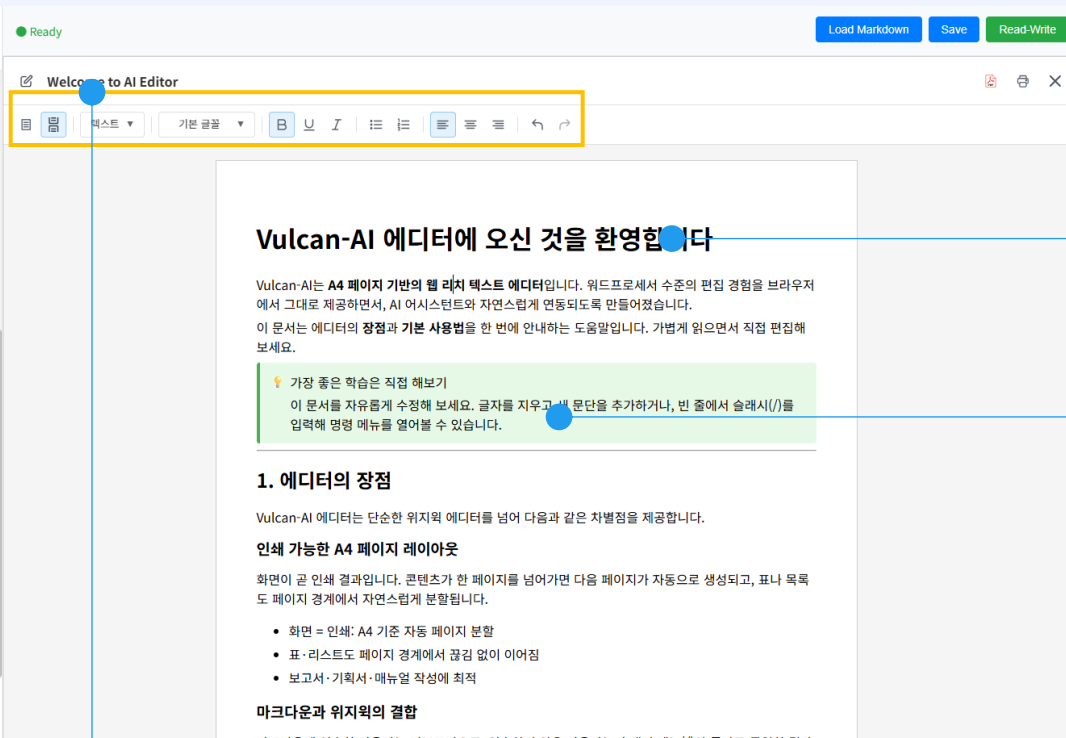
Ready

Load Markdown Save Read-Write

Welco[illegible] to AI Editor

텍스트 ▼ 기본 글꼴 ▼

# Vulcan-AI 에디터에 오신 것을 환영합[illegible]다

Vulcan-AI는 **A4 페이지 기반의 웹 리치 텍스트 에디터**입니다. 워드프로세서 수준의 편집 경험을 브라우저에서 그대로 제공하면서, AI 어시스턴트와 자연스럽게 연동되도록 만들어졌습니다.

이 문서는 에디터의 **장점**과 **기본 사용법**을 한 번에 안내하는 도움말입니다. 가볍게 읽으면서 직접 편집해 보세요.

💡 가장 좋은 학습은 직접 해보기
이 문서를 자유롭게 수정해 보세요. 글자를 지우고, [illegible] 문단을 추가하거나, 빈 줄에서 슬래시(/)를 입력해 명령 메뉴를 열어볼 수 있습니다.

## 1. 에디터의 장점

Vulcan-AI 에디터는 단순한 위지윅 에디터를 넘어 다음과 같은 차별점을 제공합니다.

### 인쇄 가능한 A4 페이지 레이아웃

화면이 곧 인쇄 결과입니다. 콘텐츠가 한 페이지를 넘어가면 다음 페이지가 자동으로 생성되고, 표나 목록도 페이지 경계에서 자연스럽게 분할됩니다.

- 화면 = 인쇄: A4 기준 자동 페이지 분할
- 표·리스트도 페이지 경계에서 끊김 없이 이어짐
- 보고서·기획서·매뉴얼 작성에 최적

### 마크다운과 위지윅의 결합

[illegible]